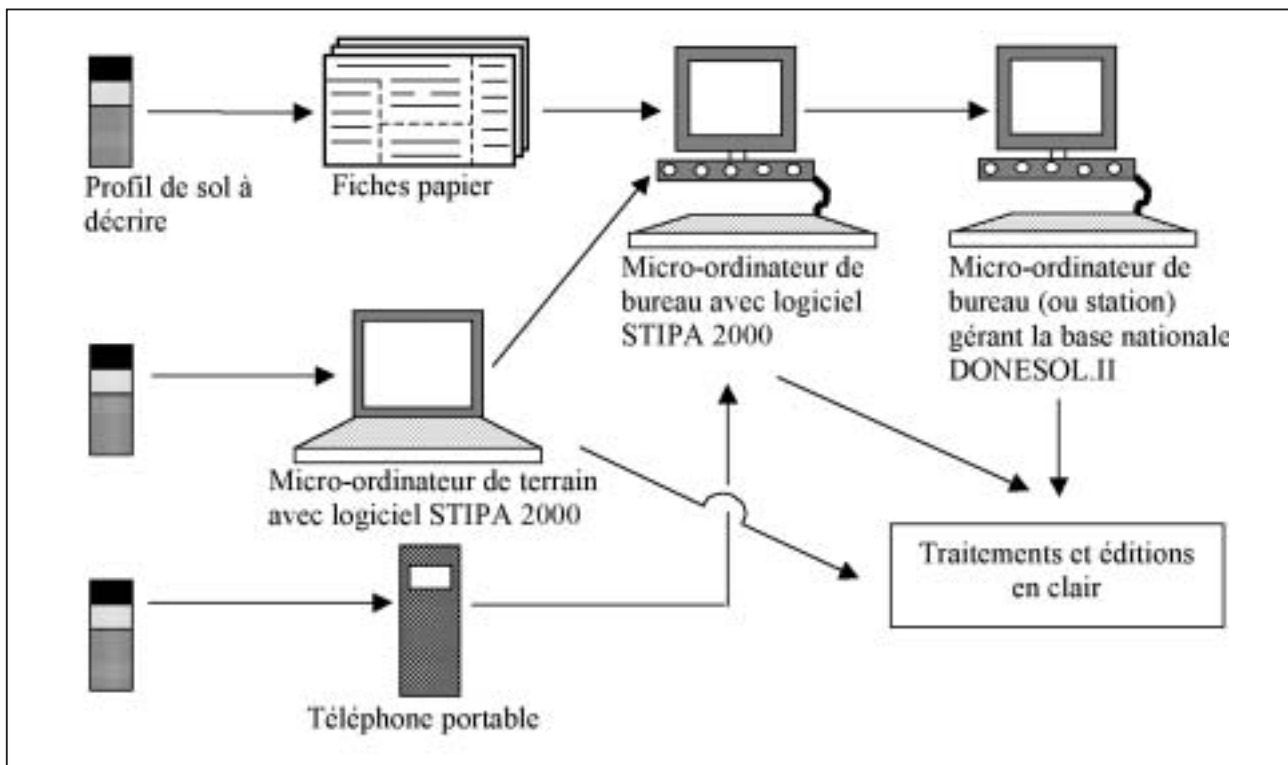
Profil de sol à décrire

Fiches papier

Micro-ordinateur de bureau avec logiciel STIPA 2000

Micro-ordinateur de bureau (ou station) gérant la base nationale DONESOL.II

Micro-ordinateur de terrain avec logiciel STIPA 2000

Traitements et éditions en clair

Téléphone portable